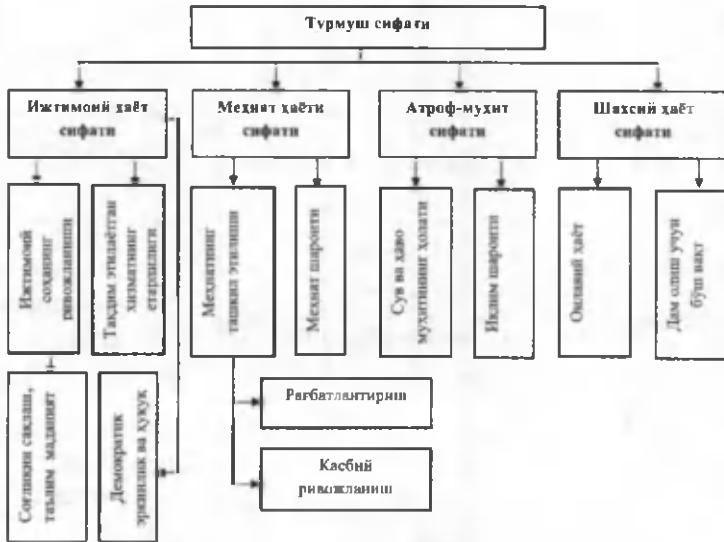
Турмуш сифати

Ижтимоий ҳаёт сифати

Меҳнат ҳаёти сифати

Атроф-муҳит сифати

Шахсий ҳаёт сифати

Ижтимоий соҳанинг ривожланиши

Тақдим этилаётган хизматнинг етарлилиги

Соғлиқни сақлаш, таълим маданият

Демократик эркинлик ва ҳуқуқ

Меҳнатнинг ташкил этилиши

Меҳнат шароити

Рағбатлантириш

Касбий ривожланиш

Сув ва ҳаво муҳитининг ҳолати

Иқлим шароити

Оилавий ҳаёт

Дам олиш учун бўш вақт